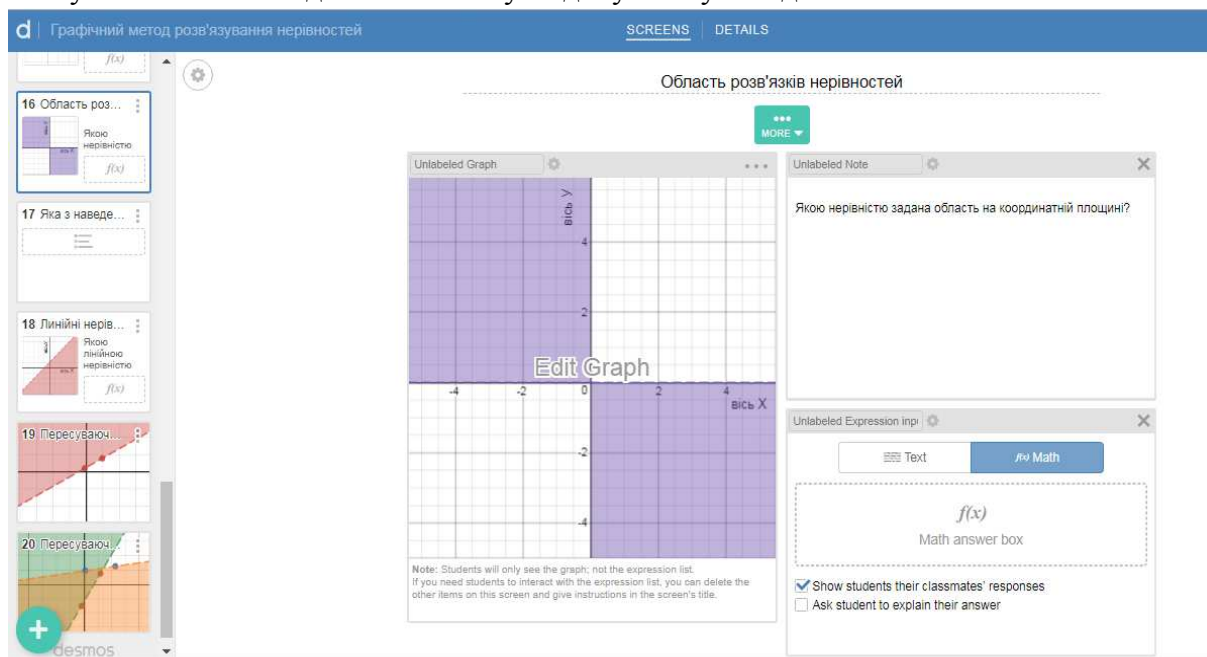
d | Графічний метод розв'язування нерівностей

SCREENS DETAILS

f(x)

16 Область роз...
Якою нерівністю
f(x)

17 Яка з наведе...

18 Лінійні нерів...
Якою лінійною нерівністю
f(x)

19 Пересуваюч...

20 Пересуваюч...

desmos

Область розв'язків нерівностей

MORE

Unlabeled Graph

вісь Y
4
2
Edit Graph
-4 -2 0 2 4
вісь X
-2
-4

Note: Students will only see the graph; not the expression list.
If you need students to interact with the expression list, you can delete the other items on this screen and give instructions in the screen's title.

Unlabeled Note

Якою нерівністю задана область на координатній площині?

Unlabeled Expression inpu

Text Math

$f(x)$
Math answer box

Show students their classmates' responses
Ask student to explain their answer